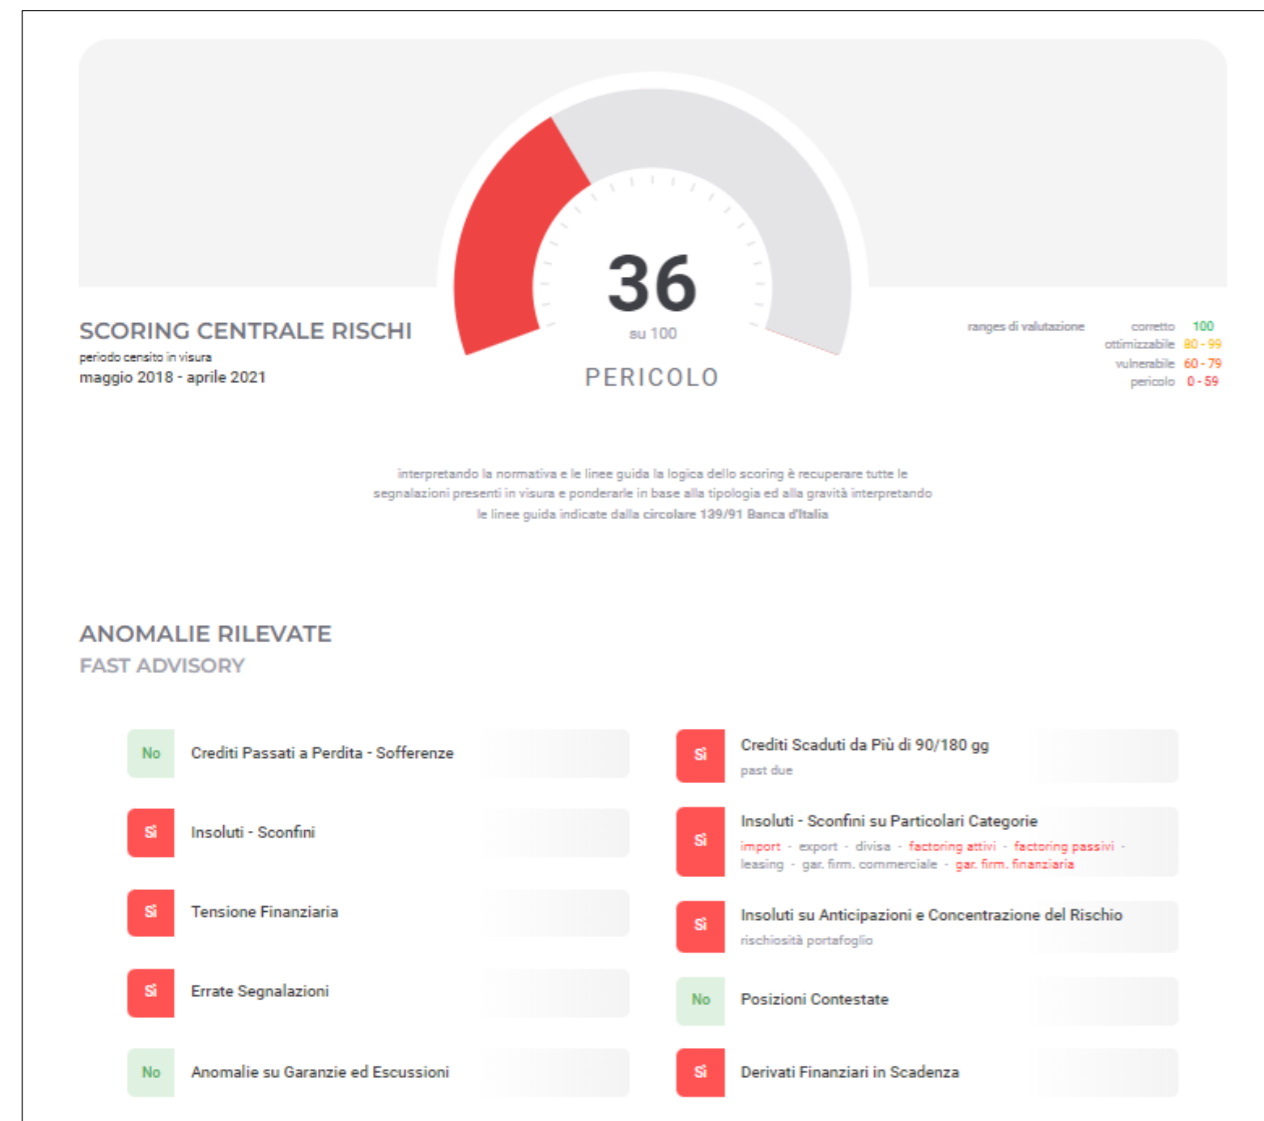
36
su 100
PERICOLO

SCORING CENTRALE RISCHI
periodo censito in visura
maggio 2018 - aprile 2021

ranges di valutazione
corretto 100
ottimizzabile 80 - 99
vulnerabile 60 - 79
pericolo 0 - 59

interpretando la normativa e le linee guida la logica dello scoring è recuperare tutte le segnalazioni presenti in visura e ponderarle in base alla tipologia ed alla gravità interpretando le linee guida indicate dalla circolare 139/91 Banca d'Italia

ANOMALIE RILEVATE
FAST ADVISORY

No Crediti Passati a Perdita - Sofferenze

Sì Insoluti - Sconfini

Sì Tensione Finanziaria

Sì Errate Segnalazioni

No Anomalie su Garanzie ed Escussioni

Sì Crediti Scaduti da Più di 90/180 gg
past due

Sì Insoluti - Sconfini su Particolari Categorie
import - export - divisa - factoring attivi - factoring passivi - leasing - gar. firm. commerciale - gar. firm. finanziaria

Sì Insoluti su Anticipazioni e Concentrazione del Rischio
rischiosità portafoglio

No Posizioni Contestate

Sì Derivati Finanziari in Scadenza